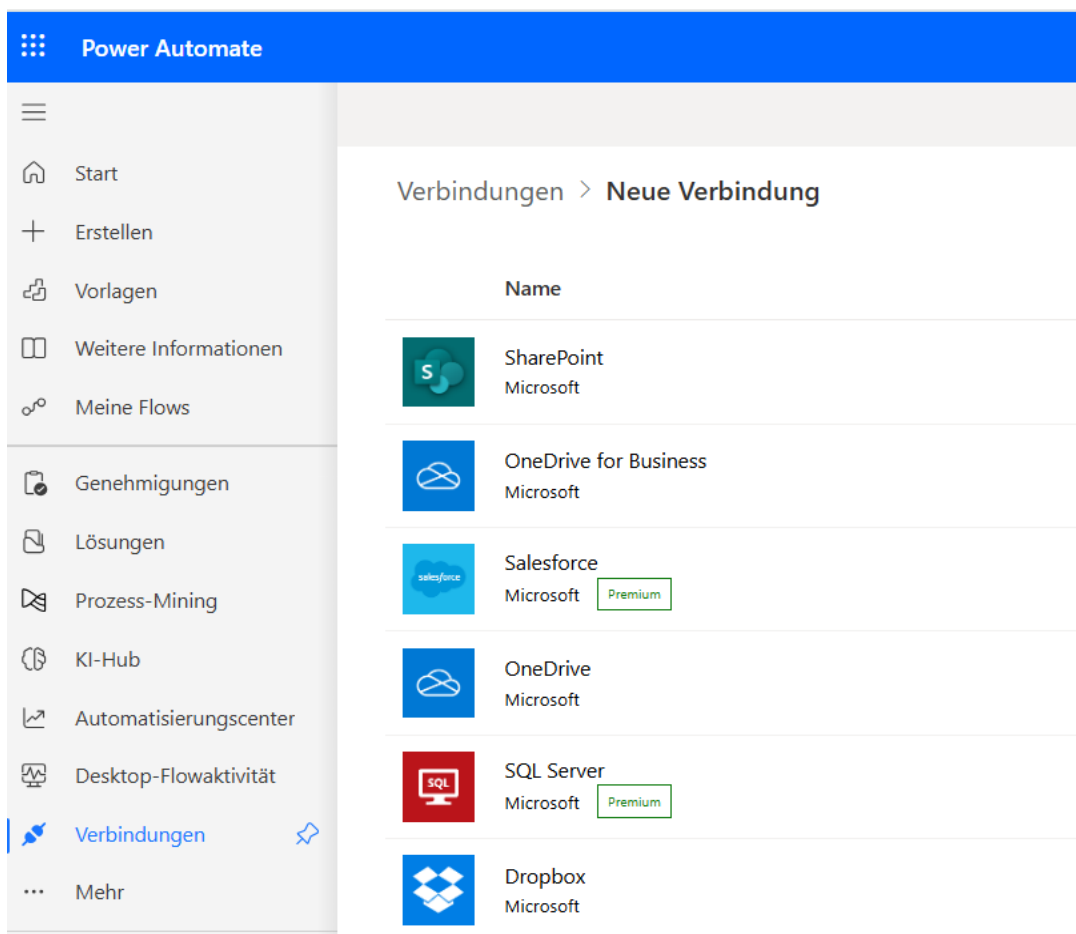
Power Automate

Start
Erstellen
Vorlagen
Weitere Informationen
Meine Flows
Genehmigungen
Lösungen
Prozess-Mining
KI-Hub
Automatisierungscenter
Desktop-Flowaktivität
Verbindungen
Mehr

Verbindungen > Neue Verbindung

Name

SharePoint
Microsoft

OneDrive for Business
Microsoft

salesforce
Salesforce
Microsoft Premium

OneDrive
Microsoft

SQL
SQL Server
Microsoft Premium

Dropbox
Microsoft